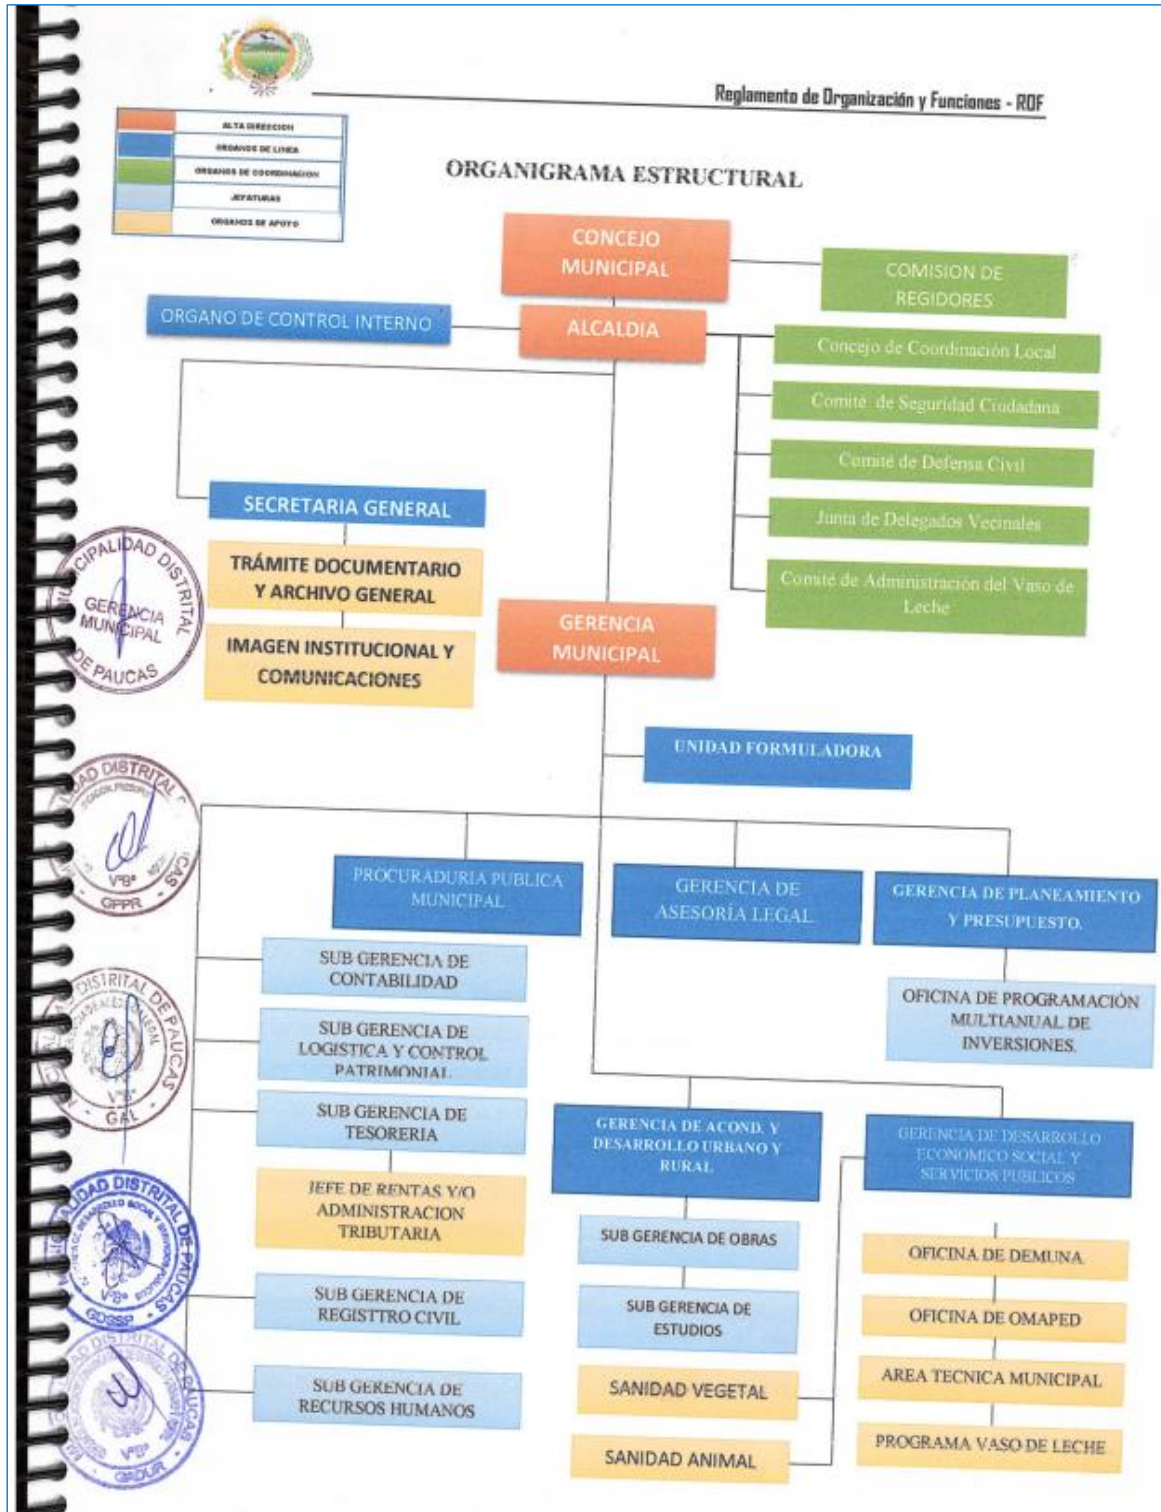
Reglamento de Organización y Funciones - ROF

| |
|---|
| ALTA DIRECCION |
| ORGANOS DE LINEA |
| ORGANOS DE COORDINACION |
| JEFATURAS |
| ORGANOS DE APOYO |

ORGANIGRAMA ESTRUCTURAL

CONCEJO MUNICIPAL

COMISION DE REGIDORES

ORGANO DE CONTROL INTERNO

ALCALDIA

Concejo de Coordinación Local

Comité de Seguridad Ciudadana

Comité de Defensa Civil

Junta de Delegados Vecinales

Comité de Administración del Vaso de Leche

SECRETARIA GENERAL

TRÁMITE DOCUMENTARIO Y ARCHIVO GENERAL

IMAGEN INSTITUCIONAL Y COMUNICACIONES

GERENCIA MUNICIPAL

UNIDAD FORMULADORA

PROCURADURIA PUBLICA MUNICIPAL

GERENCIA DE ASESORÍA LEGAL

GERENCIA DE PLANEAMIENTO Y PRESUPUESTO.

OFICINA DE PROGRAMACIÓN MULTIANUAL DE INVERSIONES.

SUB GERENCIA DE CONTABILIDAD

SUB GERENCIA DE LOGISTICA Y CONTROL PATRIMONIAL

SUB GERENCIA DE TESORERIA

JEFE DE RENTAS Y/O ADMINISTRACION TRIBUTARIA

SUB GERENCIA DE REGISTTRO CIVIL

SUB GERENCIA DE RECURSOS HUMANOS

GERENCIA DE ACOND. Y DESARROLLO URBANO Y RURAL

SUB GERENCIA DE OBRAS

SUB GERENCIA DE ESTUDIOS

SANIDAD VEGETAL

SANIDAD ANIMAL

GERENCIA DE DESARROLLO ECONOMICO SOCIAL Y SERVICIOS PUBLICOS

OFICINA DE DEMUNA

OFICINA DE OMAPED

AREA TECNICA MUNICIPAL

PROGRAMA VASO DE LECHE

MUNICIPALIDAD DISTRITAL DE PAUCAS
GERENCIA MUNICIPAL

DISTRITAL
V°B°
GPPR

DISTRITAL DE PAUCAS
V°B°
GAL

MUNICIPALIDAD DISTRITAL DE PAUCAS
V°B°
GDSSP

DISTRITAL DE PAUCAS
V°B°
GADUR